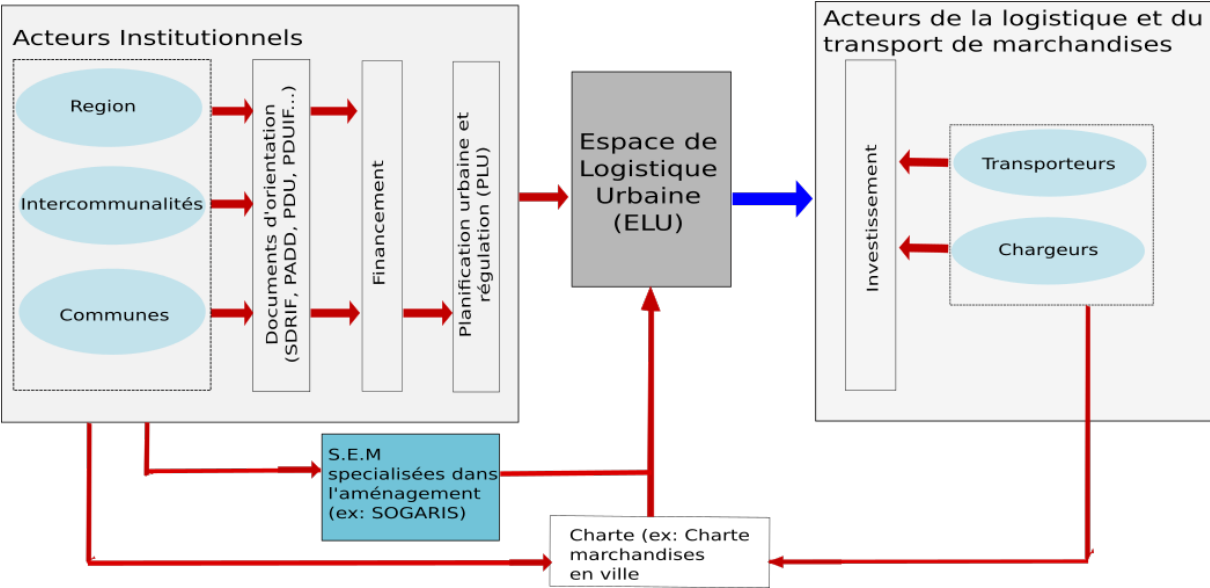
Acteurs Institutionnels

Region

Intercommunalités

Communes

Documents d'orientation (SDRIF, PADD, PDU, PDUIF...)

Financement

Planification urbaine et régulation (PLU)

Espace de Logistique Urbaine (ELU)

Acteurs de la logistique et du transport de marchandises

Investissement

Transporteurs

Chargeurs

S.E.M specialisées dans l'aménagement (ex: SOGARIS)

Charte (ex: Charte marchandises en ville